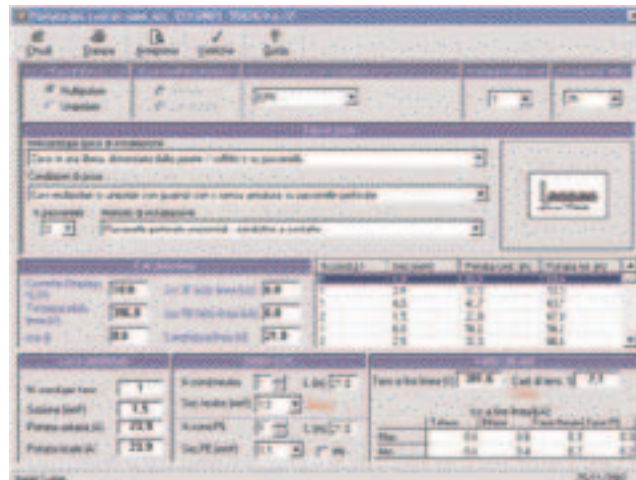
Chiudi Stampa Aggiorna Verifica Guida

Multipolare
Unipolare

Cavi in una linea, dominante dalle pareti / soffitto o su passerelle

Con multipolari o unipolari con guaina con o senza armatura su passerelle perforate

Passerelle perforate orizzontali - contatto a contatto

| | | | |
|---|---|---|---|
| 1 | 2.4 | 10.2 | 10.2 |
| 2 | 4.5 | 42.7 | 43.7 |
| 3 | 6.5 | 22.8 | 47.9 |
| 4 | 6.6 | 56.2 | 56.2 |
| 5 | 2.5 | 32.3 | 46.6 |

N. conduttori fase: 1
Sezione (mm²): 1.5
Portata unitaria (A): 23.9
Portata totale (A): 23.9

Tens. a fine linea (V): 381.6
Cad. di tens. %: 0.3

| | | | | |
|---|---|---|---|---|
| Max | 0.6 | 0.8 | 0.3 | 0.3 |
| Min | 0.6 | 0.4 | 0.7 | 0.3 |